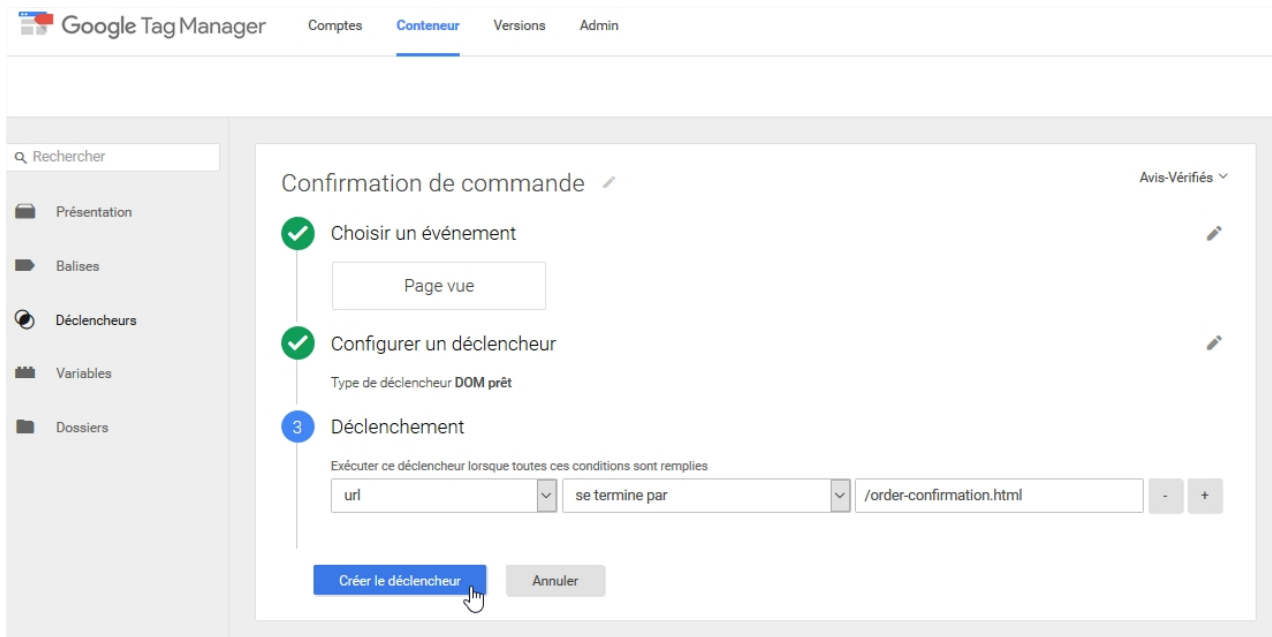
Google Tag Manager Comptes Conteneur Versions Admin

Rechercher

Présentation

Balises

Déclencheurs

Variables

Dossiers

Confirmation de commande

Avis-Vérifiés

Choisir un événement

Page vue

Configurer un déclencheur

Type de déclencheur DOM prêt

3 Déclenchement

Exécuter ce déclencheur lorsque toutes ces conditions sont remplies

url

se termine par

/order-confirmation.html

-

+

Créer le déclencheur

Annuler